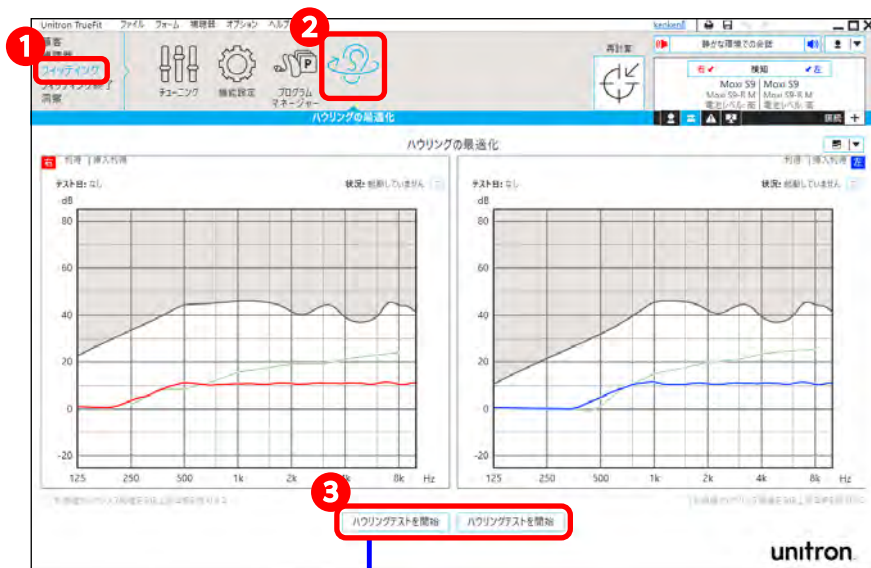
Unitron TrueFit ファイル フォーム 補聴器 オプション ヘルプ kenken5

1

2

聴者
補聴器
フィッティング
フィッティング終了
調整

チューニング 機能設定 プログラムマネージャー

再計算

静かな環境での会話

右 ✔ 複知 ✔ 左

Moxi S9 Moxi S9
Moxi S9-R M Moxi S9-R M
電池レベル:高 電池レベル:高

ハウリングの最適化

ハウリングの最適化

右 利得 | 挿入利得

利得 | 挿入利得 左

テスト日: なし 状況: 計測していません

テスト日: なし 状況: 計測していません

dB

80

60

40

20

0

-20

125 250 500 1k 2k 4k 8k Hz

dB

80

60

40

20

0

-20

125 250 500 1k 2k 4k 8k Hz

3

ハウリングテストを開始 ハウリングテストを開始

unitron.